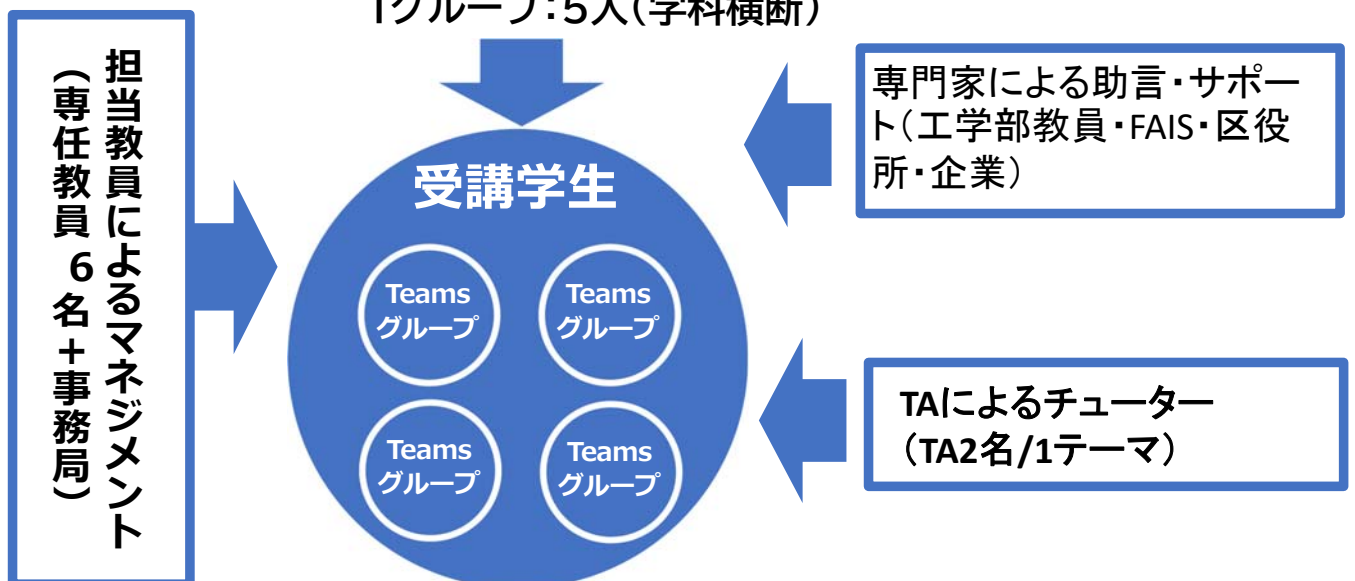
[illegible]グループ:5人(学科横断)

担当教員によるマネジメント
(専任教員 6名+事務局)

受講学生

Teams
グループ

Teams
グループ

Teams
グループ

Teams
グループ

専門家による助言・サポート(工学部教員・FAIS・区役所・企業)

TAによるチューター
(TA2名/1テーマ)